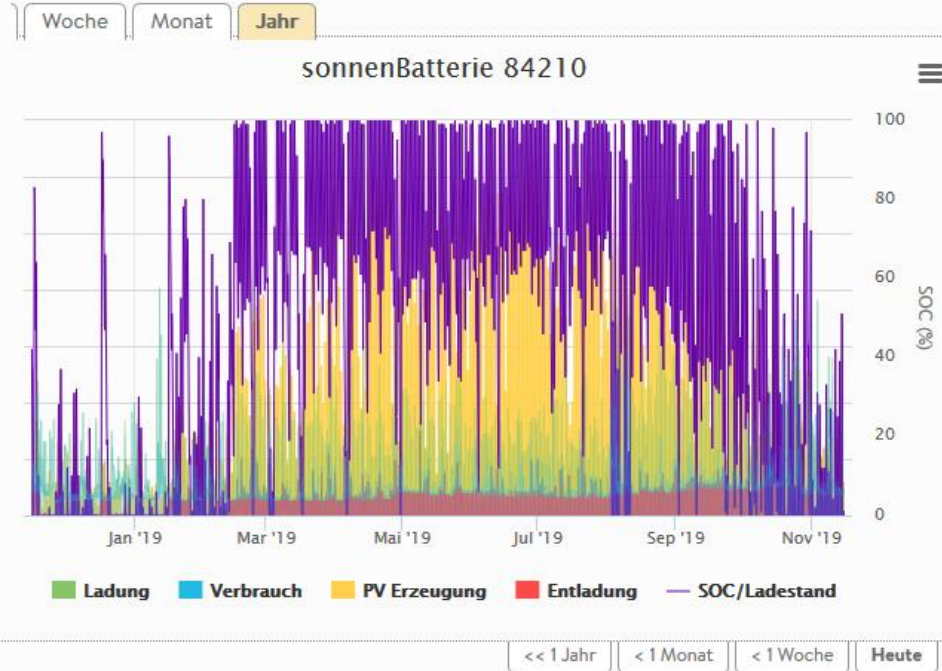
Woche Monat Jahr

sonnenBatterie 84210

100
80
60
40
20
0

SOC (%)

Jan '19 Mar '19 Mai '19 Jul '19 Sep '19 Nov '19

Ladung Verbrauch PV Erzeugung Entladung SOC/Ladestand

<< 1 Jahr < 1 Monat < 1 Woche Heute